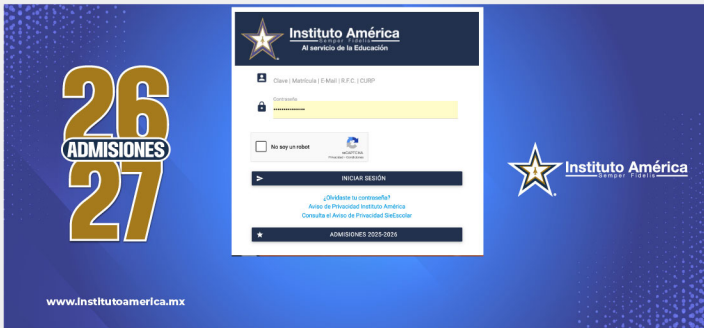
26
ADMISIONES
27

Instituto América
Semper Fidelis
Al servicio de la Educación

Clave | Matrícula | E-Mail | R.F.C. | CURP

Contraseña
••••••••••••••

No soy un robot
reCAPTCHA
Privacidad - Condiciones

INICIAR SESIÓN

¿Olvidaste tu contraseña?
Aviso de Privacidad Instituto América
Consulta el Aviso de Privacidad SieEscolar

ADMISIONES 2025-2026

Instituto América
Semper Fidelis

www.institutoamerica.mx